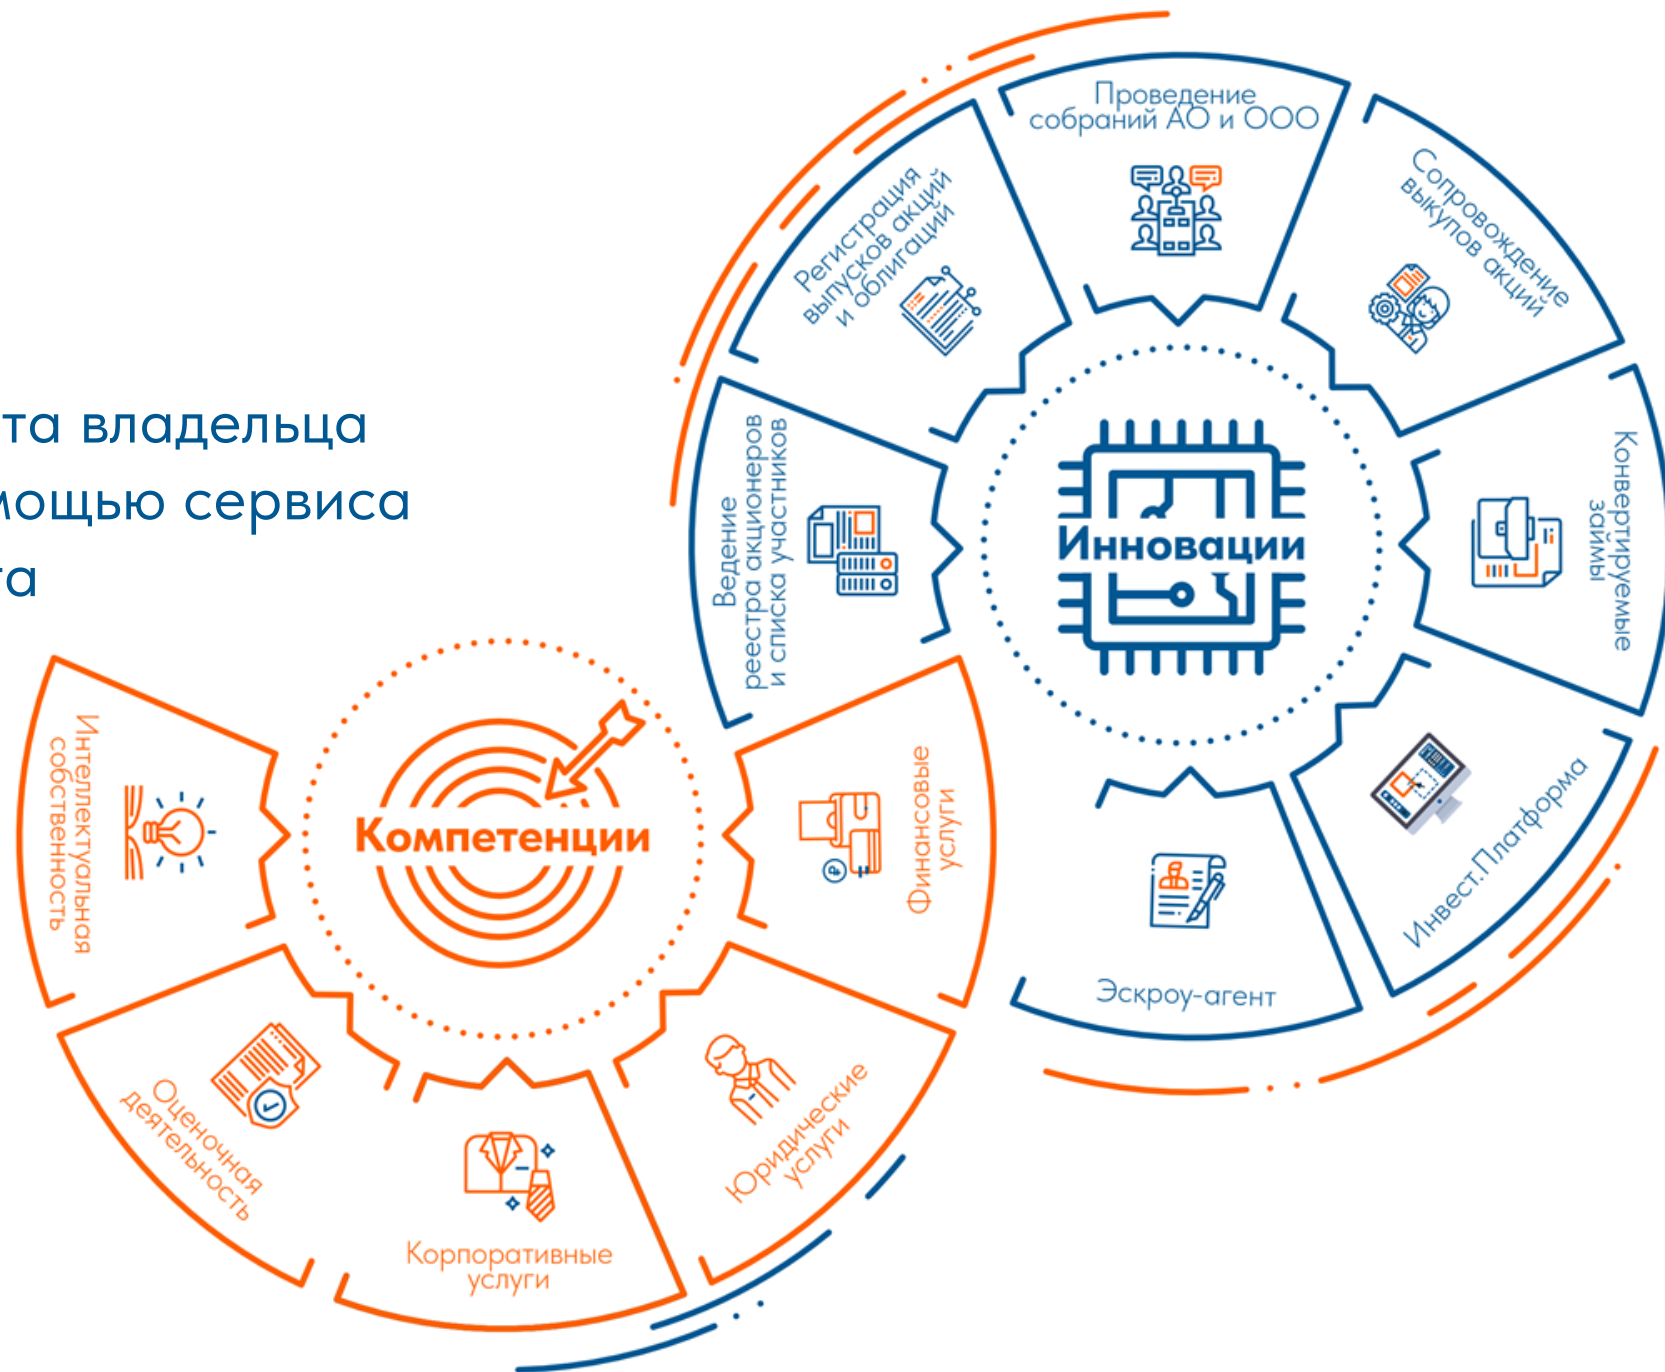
та владельца
мощью сервиса
та

Проведение собраний АО и ООО

Сопровождение выкупов акций

Конвертируемые займы

Инвест.Платформа

Эскроу-агент

Ведение реестра акционеров и списка участников

Регистрация выпусков акций и облигаций

Инновации

Компетенции

Интеллектуальная собственность

Финансовые услуги

Юридические услуги

Корпоративные услуги

Оценочная деятельность